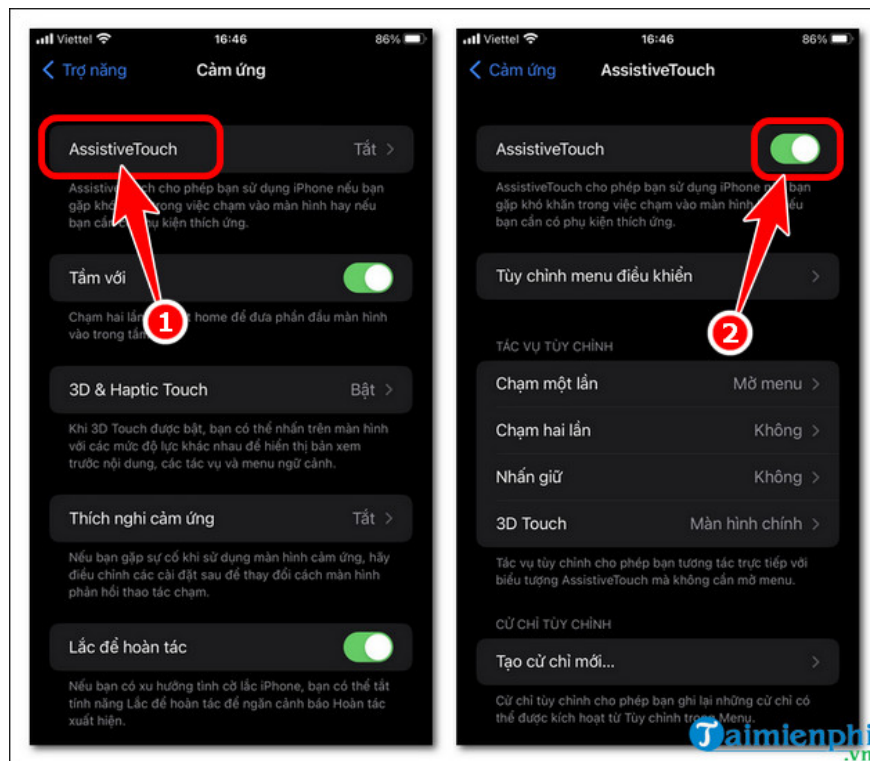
Viettel 16:46 86%

Trợ năng Cảm ứng

AssistiveTouch Tắt

AssistiveTouch cho phép bạn sử dụng iPhone nếu bạn gặp khó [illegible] trong việc chạm vào màn hình hay nếu bạn cần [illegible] phụ kiện thích ứng.

Tầm với

Chạm hai lần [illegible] home để đưa phần đầu màn hình vào trong tầm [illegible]

1

3D & Haptic Touch Bật

Khi 3D Touch được bật, bạn có thể nhấn trên màn hình với các mức độ lực khác nhau để hiển thị bản xem trước nội dung, các tác vụ và menu ngữ cảnh.

Thích nghi cảm ứng Tắt

Nếu bạn gặp sự cố khi sử dụng màn hình cảm ứng, hãy điều chỉnh các cài đặt sau để thay đổi cách màn hình phản hồi thao tác chạm.

Lắc để hoàn tác

Nếu bạn có xu hướng tình cờ lắc iPhone, bạn có thể tắt tính năng Lắc để hoàn tác để ngăn cảnh báo Hoàn tác xuất hiện.

Viettel 16:46 86%

Cảm ứng AssistiveTouch

AssistiveTouch

AssistiveTouch cho phép bạn sử dụng iPhone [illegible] gặp khó khăn trong việc chạm vào màn hình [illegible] bạn cần có phụ kiện thích ứng.

Tùy chỉnh menu điều khiển

2

TÁC VỤ TÙY CHỈNH

Chạm một lần Mở menu

Chạm hai lần Không

Nhấn giữ Không

3D Touch Màn hình chính

Tác vụ tùy chỉnh cho phép bạn tương tác trực tiếp với biểu tượng AssistiveTouch mà không cần mở menu.

CỬ CHỈ TÙY CHỈNH

Tạo cử chỉ mới...

Cử chỉ tùy chỉnh cho phép bạn ghi lại những cử chỉ có thể được kích hoạt từ Tùy chỉnh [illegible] Menu.

Taimienphi .vn